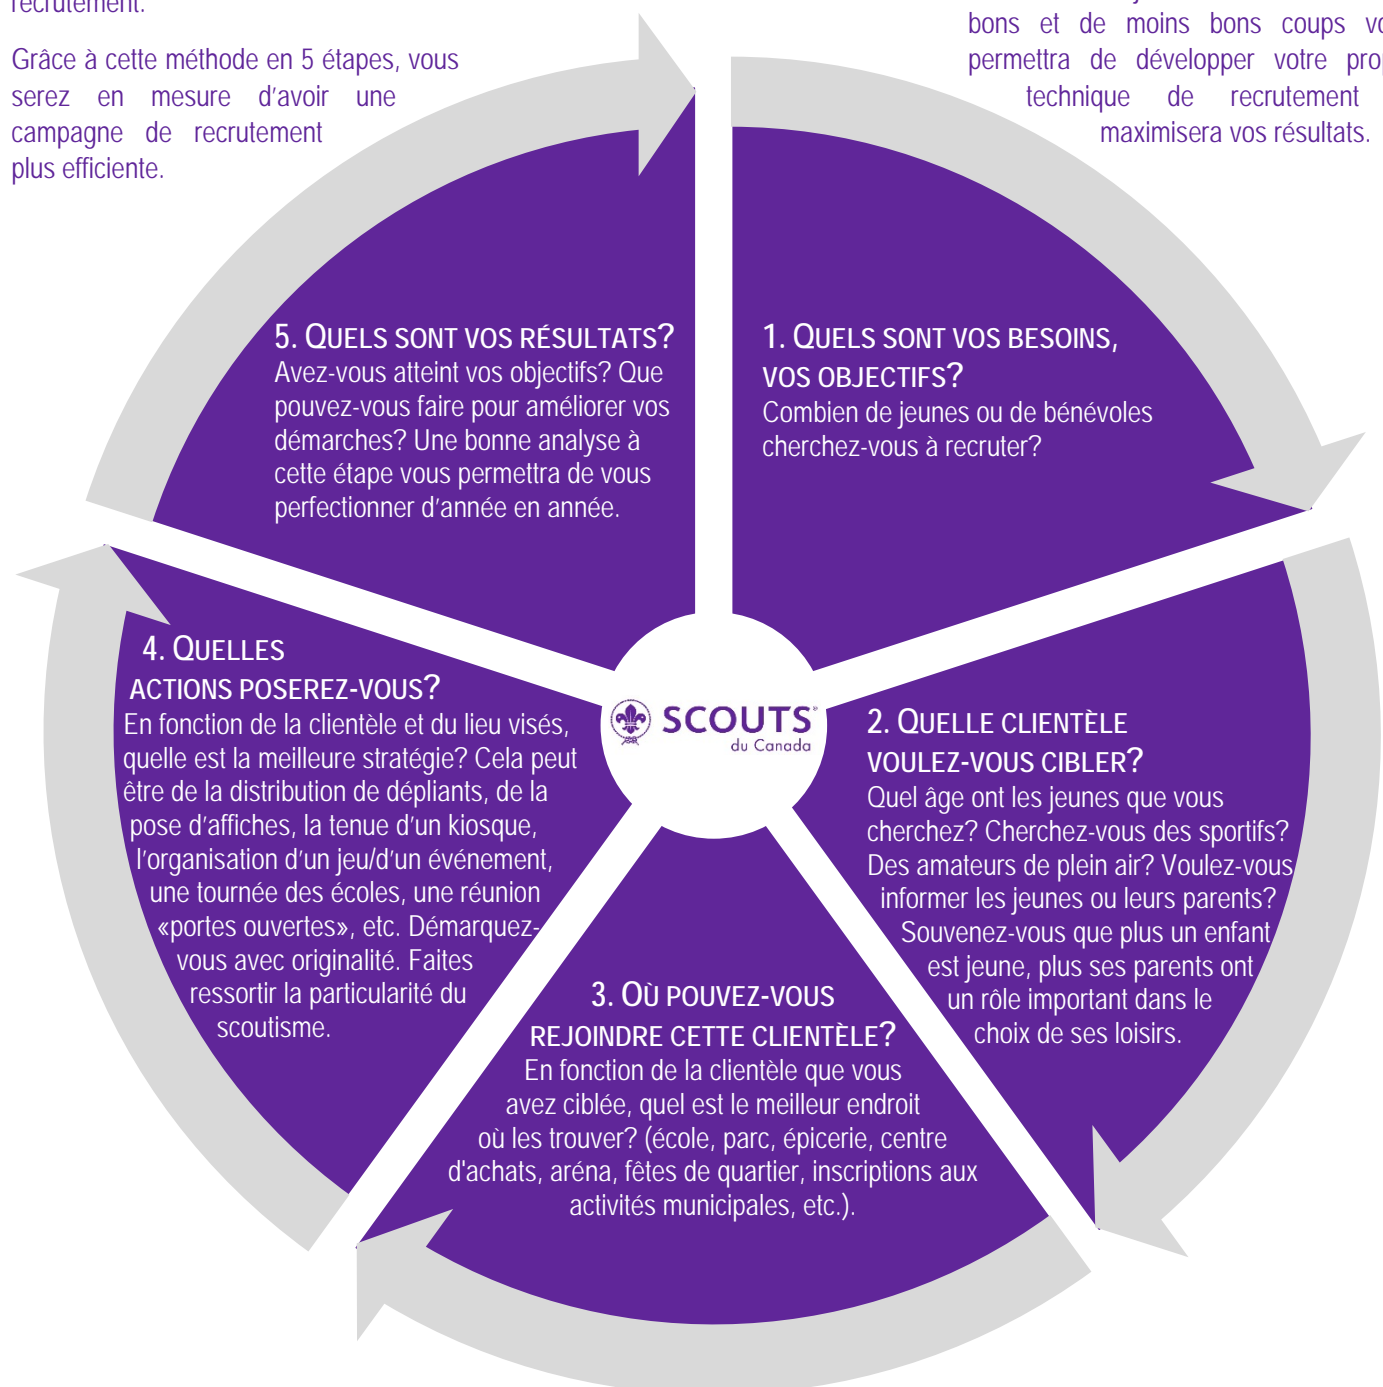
recrutement.

Grâce à cette méthode en 5 étapes, vous serez en mesure d'avoir une campagne de recrutement plus efficiente.

bons et de moins bons coups vo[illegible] permettra de développer votre pro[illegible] technique de recrutement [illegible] maximisera vos résultats.

5. QUELS SONT VOS RÉSULTATS?
Avez-vous atteint vos objectifs? Que pouvez-vous faire pour améliorer vos démarches? Une bonne analyse à cette étape vous permettra de vous perfectionner d'année en année.

1. QUELS SONT VOS BESOINS, VOS OBJECTIFS?
Combien de jeunes ou de bénévoles cherchez-vous à recruter?

4. QUELLES ACTIONS POSEREZ-VOUS?
En fonction de la clientèle et du lieu visés, quelle est la meilleure stratégie? Cela peut être de la distribution de dépliants, de la pose d'affiches, la tenue d'un kiosque, l'organisation d'un jeu/d'un événement, une tournée des écoles, une réunion «portes ouvertes», etc. Démarquez-vous avec originalité. Faites ressortir la particularité du scoutisme.

SCOUTS du Canada

2. QUELLE CLIENTÈLE VOULEZ-VOUS CIBLER?
Quel âge ont les jeunes que vous cherchez? Cherchez-vous des sportifs? Des amateurs de plein air? Voulez-vous informer les jeunes ou leurs parents? Souvenez-vous que plus un enfant est jeune, plus ses parents ont un rôle important dans le choix de ses loisirs.

3. OÙ POUVEZ-VOUS REJOINDRE CETTE CLIENTÈLE?
En fonction de la clientèle que vous avez ciblée, quel est le meilleur endroit où les trouver? (école, parc, épicerie, centre d'achats, aréna, fêtes de quartier, inscriptions aux activités municipales, etc.).